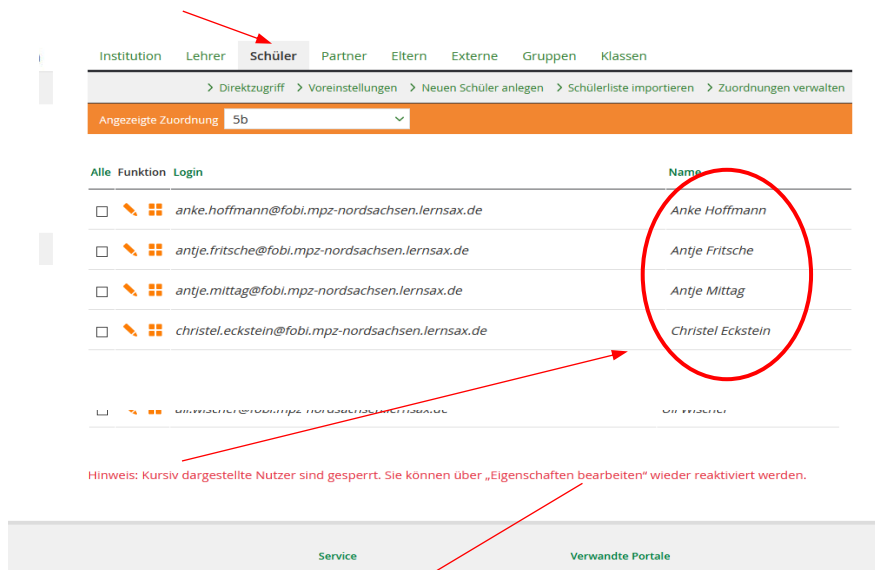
Institution Lehrer Schüler Partner Eltern Externe Gruppen Klassen

› Direktzugriff › Voreinstellungen › Neuen Schüler anlegen › Schülerliste importieren › Zuordnungen verwalten

Angezeigte Zuordnung 5b

| Alle | Funktion | Login | Name |
|---|---|---|---|
| | | anke.hoffmann@fobi.mpz-nordsachsen.lernsax.de | Anke Hoffmann |
| | | antje.fritsche@fobi.mpz-nordsachsen.lernsax.de | Antje Fritsche |
| | | antje.mittag@fobi.mpz-nordsachsen.lernsax.de | Antje Mittag |
| | | christel.eckstein@fobi.mpz-nordsachsen.lernsax.de | Christel Eckstein |
| | | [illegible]@fobi.mpz-nordsachsen.lernsax.de | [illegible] |

Hinweis: Kursiv dargestellte Nutzer sind gesperrt. Sie können über „Eigenschaften bearbeiten“ wieder reaktiviert werden.

Service Verwandte Portale